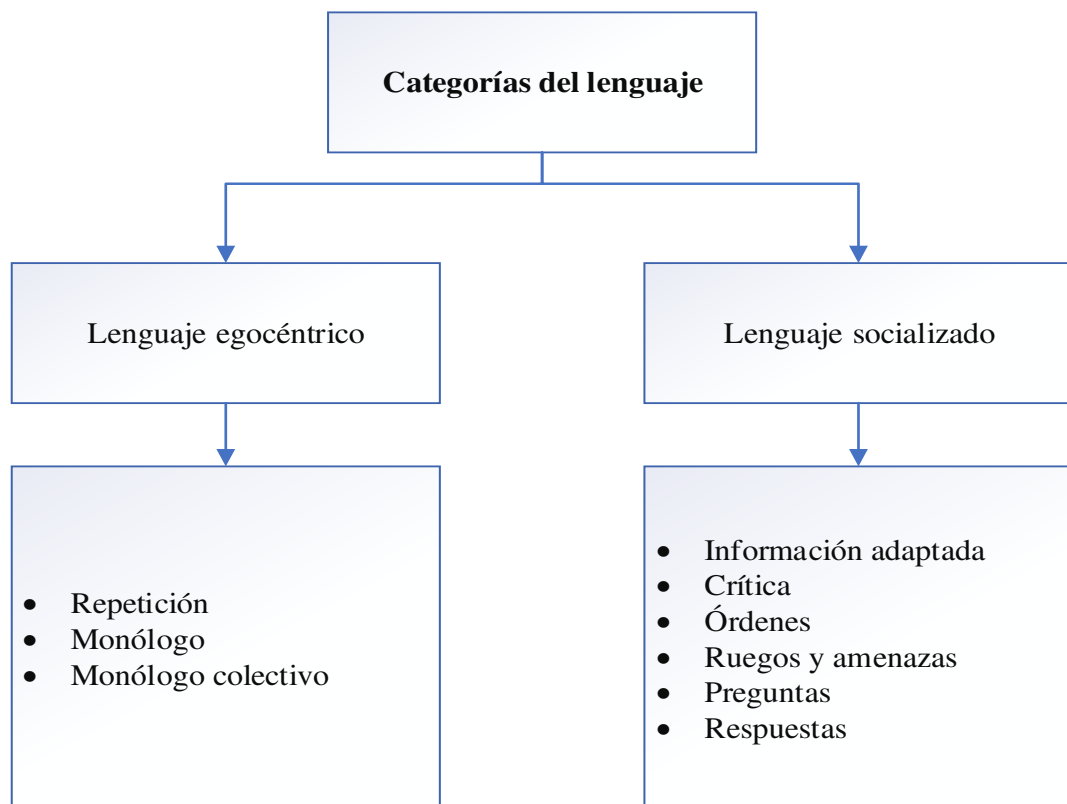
**Categorías del lenguaje**

Lenguaje egocéntrico

Lenguaje socializado

- Repetición
- Monólogo
- Monólogo colectivo

- Información adaptada
- Crítica
- Órdenes
- Ruegos y amenazas
- Preguntas
- Respuestas